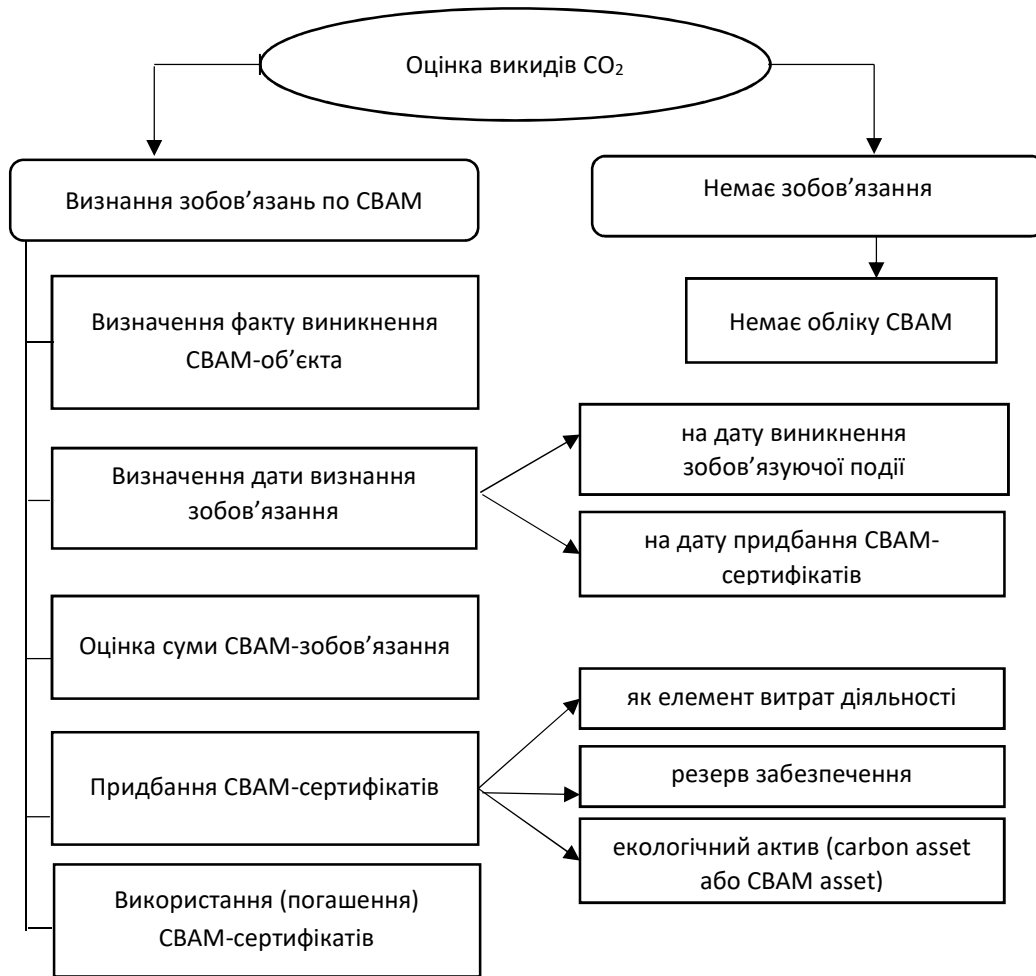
Оцінка викидів $CO_2$

Визнання зобов’язань по CBAM

Немає зобов’язання

Немає обліку CBAM

Визначення факту виникнення CBAM-об’єкта

Визначення дати визнання зобов’язання

на дату виникнення зобов’язуючої події

на дату придбання CBAM-сертифікатів

Оцінка суми CBAM-зобов’язання

Придбання CBAM-сертифікатів

як елемент витрат діяльності

резерв забезпечення

екологічний актив (carbon asset або CBAM asset)

Використання (погашення) CBAM-сертифікатів